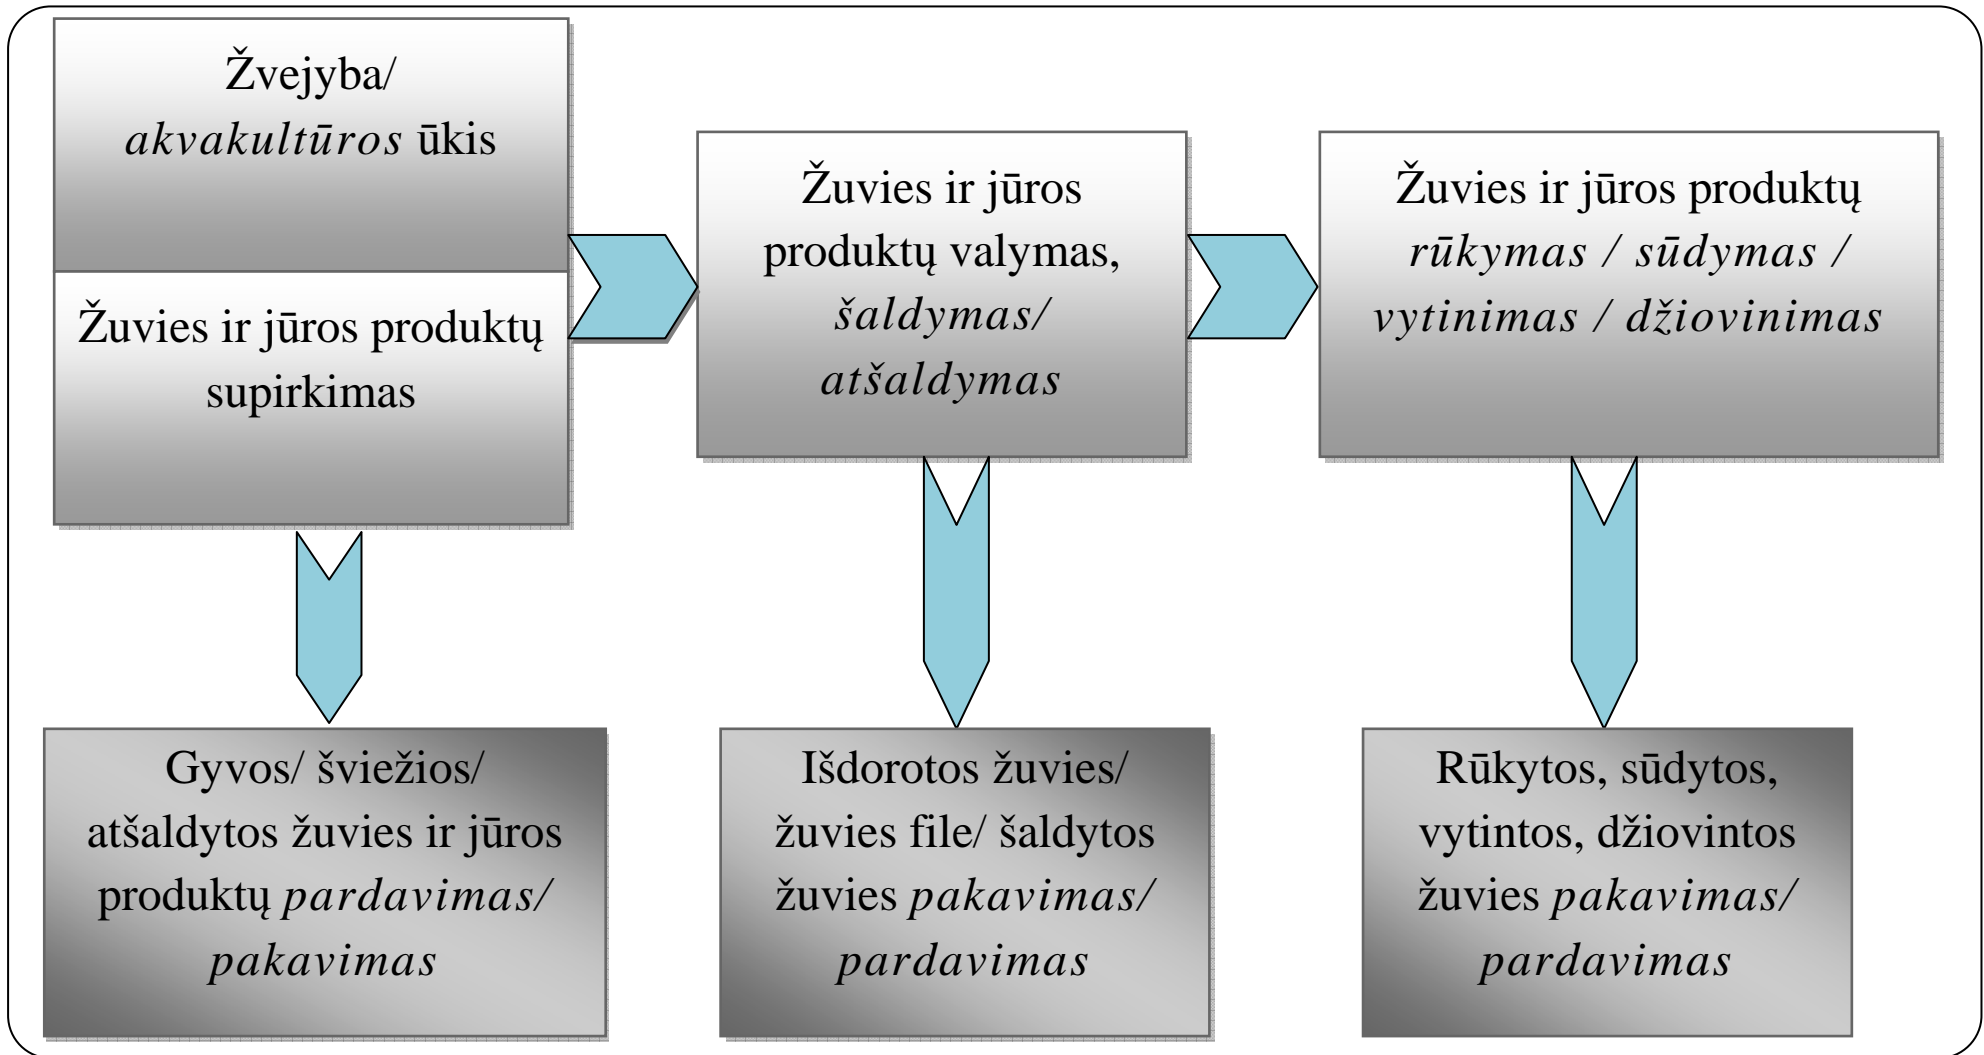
Žvejyba/ *akvakultūros* ūkis

Žuvies ir jūros produktų supirkimas

Žuvies ir jūros produktų valymas, *šaldymas/ atšaldymas*

Žuvies ir jūros produktų *rūkymas / sūdymas / vytinimas / džiovinimas*

Gyvos/ šviežios/ atšaldytos žuvies ir jūros produktų *pardavimas/ pakavimas*

Išdorotos žuvies/ žuvies file/ šaldytos žuvies *pakavimas/ pardavimas*

Rūkytos, sūdytos, vytintos, džiovintos žuvies *pakavimas/ pardavimas*